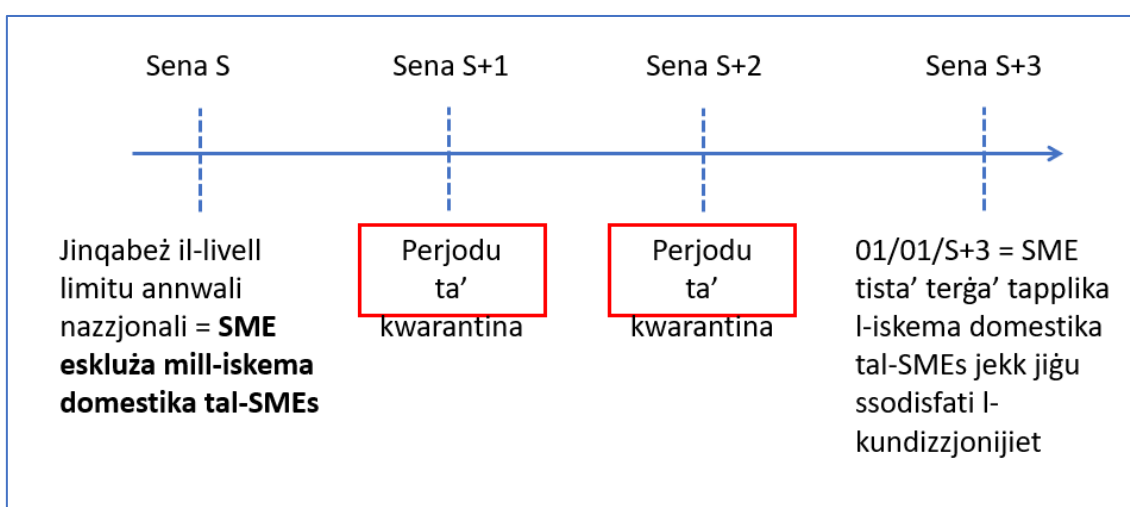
Sena S

Sena S+1

Sena S+2

Sena S+3

Jinqabeż il-livell limitu annwali nazzjonali = **SME eskluża mill-iskema domestika tal-SMEs**

Perjodu ta' kwarantina

Perjodu ta' kwarantina

01/01/S+3 = SME tista' terġa' tapplika l-iskema domestika tal-SMEs jekk jiġu ssodisfati l-kundizzjonijiet